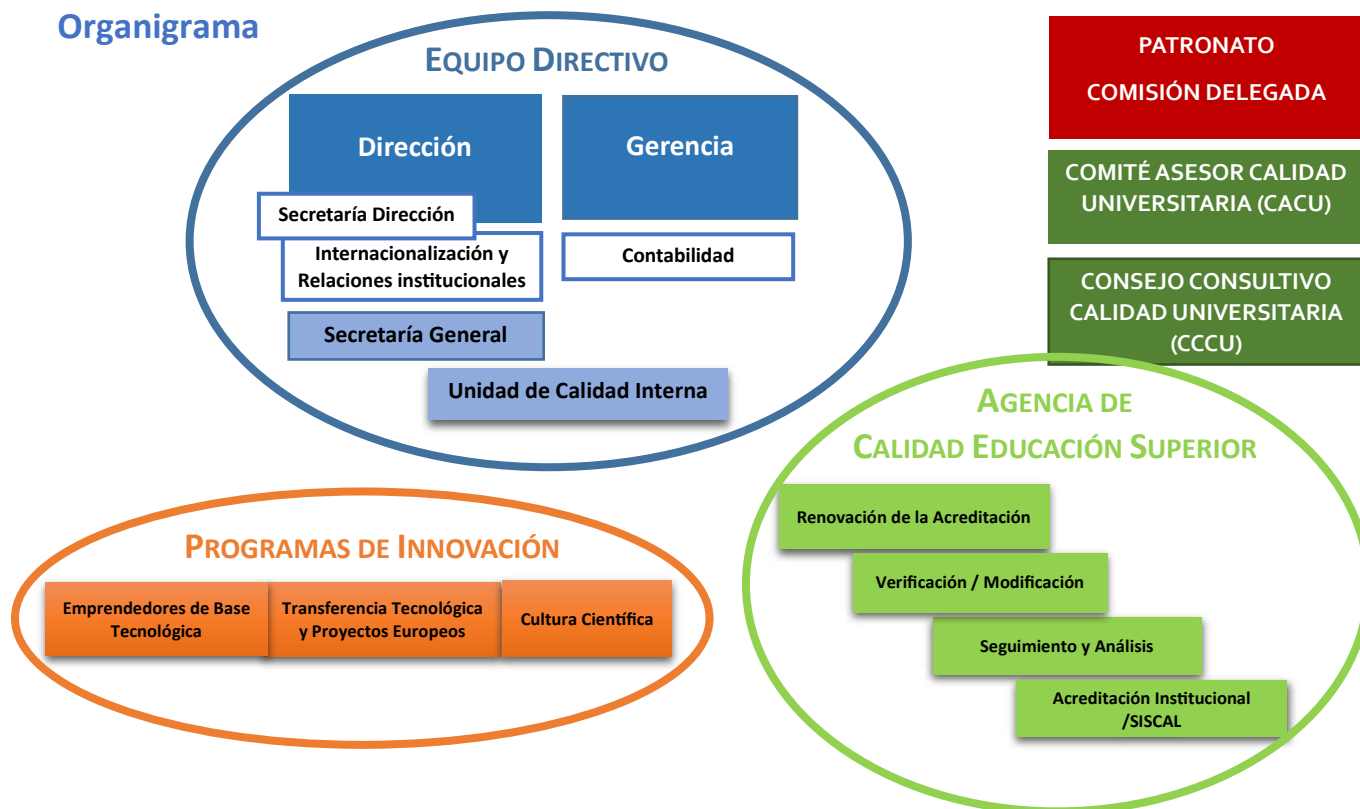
Organigrama

EQUIPO DIRECTIVO

Dirección

Gerencia

Secretaría Dirección

Internacionalización y Relaciones institucionales

Contabilidad

Secretaría General

Unidad de Calidad Interna

PATRONATO

COMISIÓN DELEGADA

COMITÉ ASESOR CALIDAD UNIVERSITARIA (CACU)

CONSEJO CONSULTIVO CALIDAD UNIVERSITARIA (CCCU)

AGENCIA DE CALIDAD EDUCACIÓN SUPERIOR

Renovación de la Acreditación

Verificación / Modificación

Seguimiento y Análisis

Acreditación Institucional /SISCAL

PROGRAMAS DE INNOVACIÓN

Emprendedores de Base Tecnológica

Transferencia Tecnológica y Proyectos Europeos

Cultura Científica